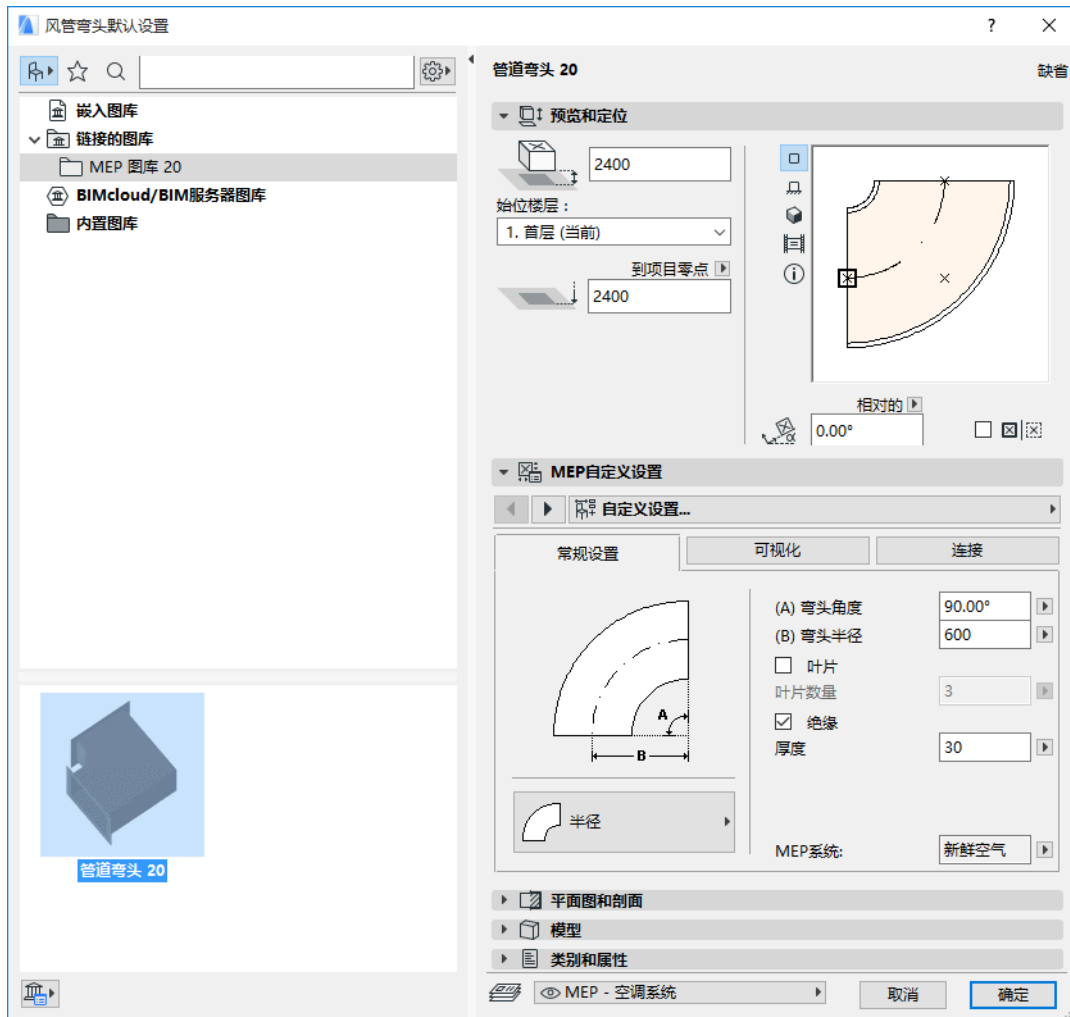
风管弯头默认设置

?

嵌入图库
链接的图库
MEP 图库 20
BIMcloud/BIM服务器图库
内置图库

管道弯头 20

管道弯头 20
缺省

预览和定位

2400
始位楼层：
1. 首层 (当前)
到项目零点
2400

相对的
0.00°

MEP自定义设置

自定义设置...

常规设置
可视化
连接

A
B

(A) 弯头角度 90.00°
(B) 弯头半径 600
叶片
叶片数量 3
绝缘
厚度 30

半径

MEP系统: 新鲜空气

平面图和剖面
模型
类别和属性

MEP - 空调系统
取消
确定